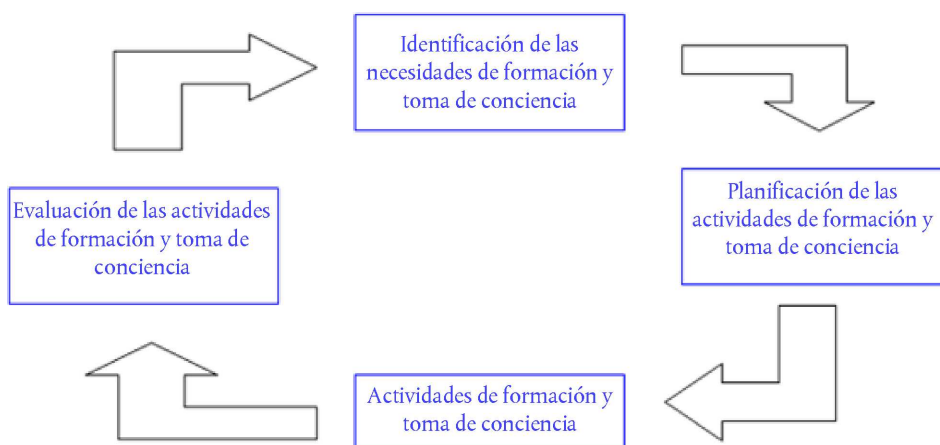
Identificación de las necesidades de formación y toma de conciencia

Planificación de las actividades de formación y toma de conciencia

Actividades de formación y toma de conciencia

Evaluación de las actividades de formación y toma de conciencia